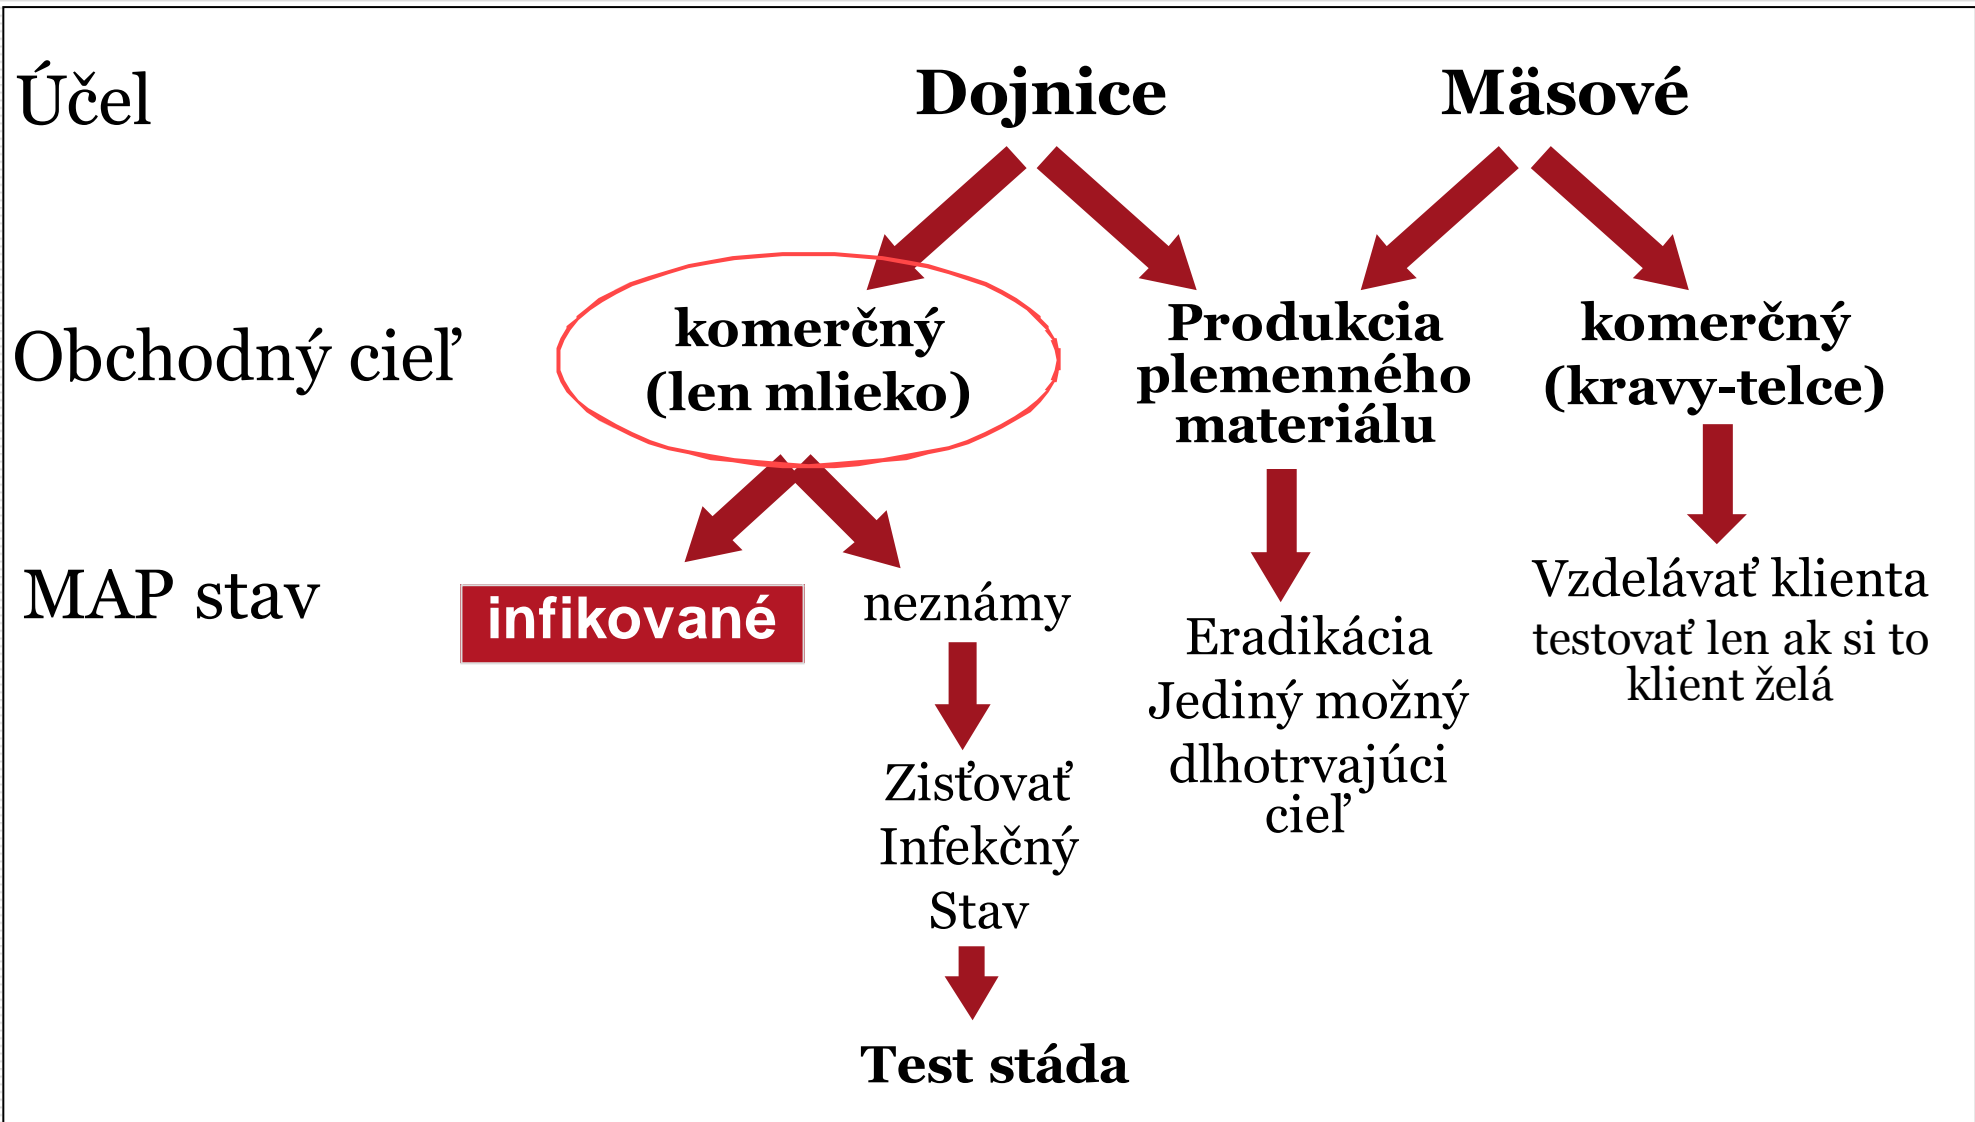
Účel

Dojnice

Mäsové

Obchodný cieľ

komerčný (len mlieko)

Produkcia plemenného materiálu

komerčný (kravy-telce)

MAP stav

infikované

neznámy

Zisťovať Infekčný Stav

Test stáda

Eradikácia Jediný možný dlhotrvajúci cieľ

Vzdelávať klienta testovať len ak si to klient želá